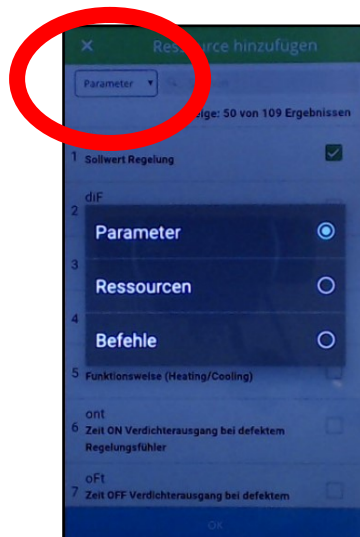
X Ressource hinzufügen

Parameter ▾

Anzeige: 50 von 109 Ergebnissen

1 Sollwert Regelung

diF
2

3

4

Parameter

Ressourcen

Befehle

5 Funktionsweise (Heating/Cooling)

ont
6 Zeit ON Verdichterausgang bei defektem Regelungsfühler

oFt
7 Zeit OFF Verdichterausgang bei defektem

OK